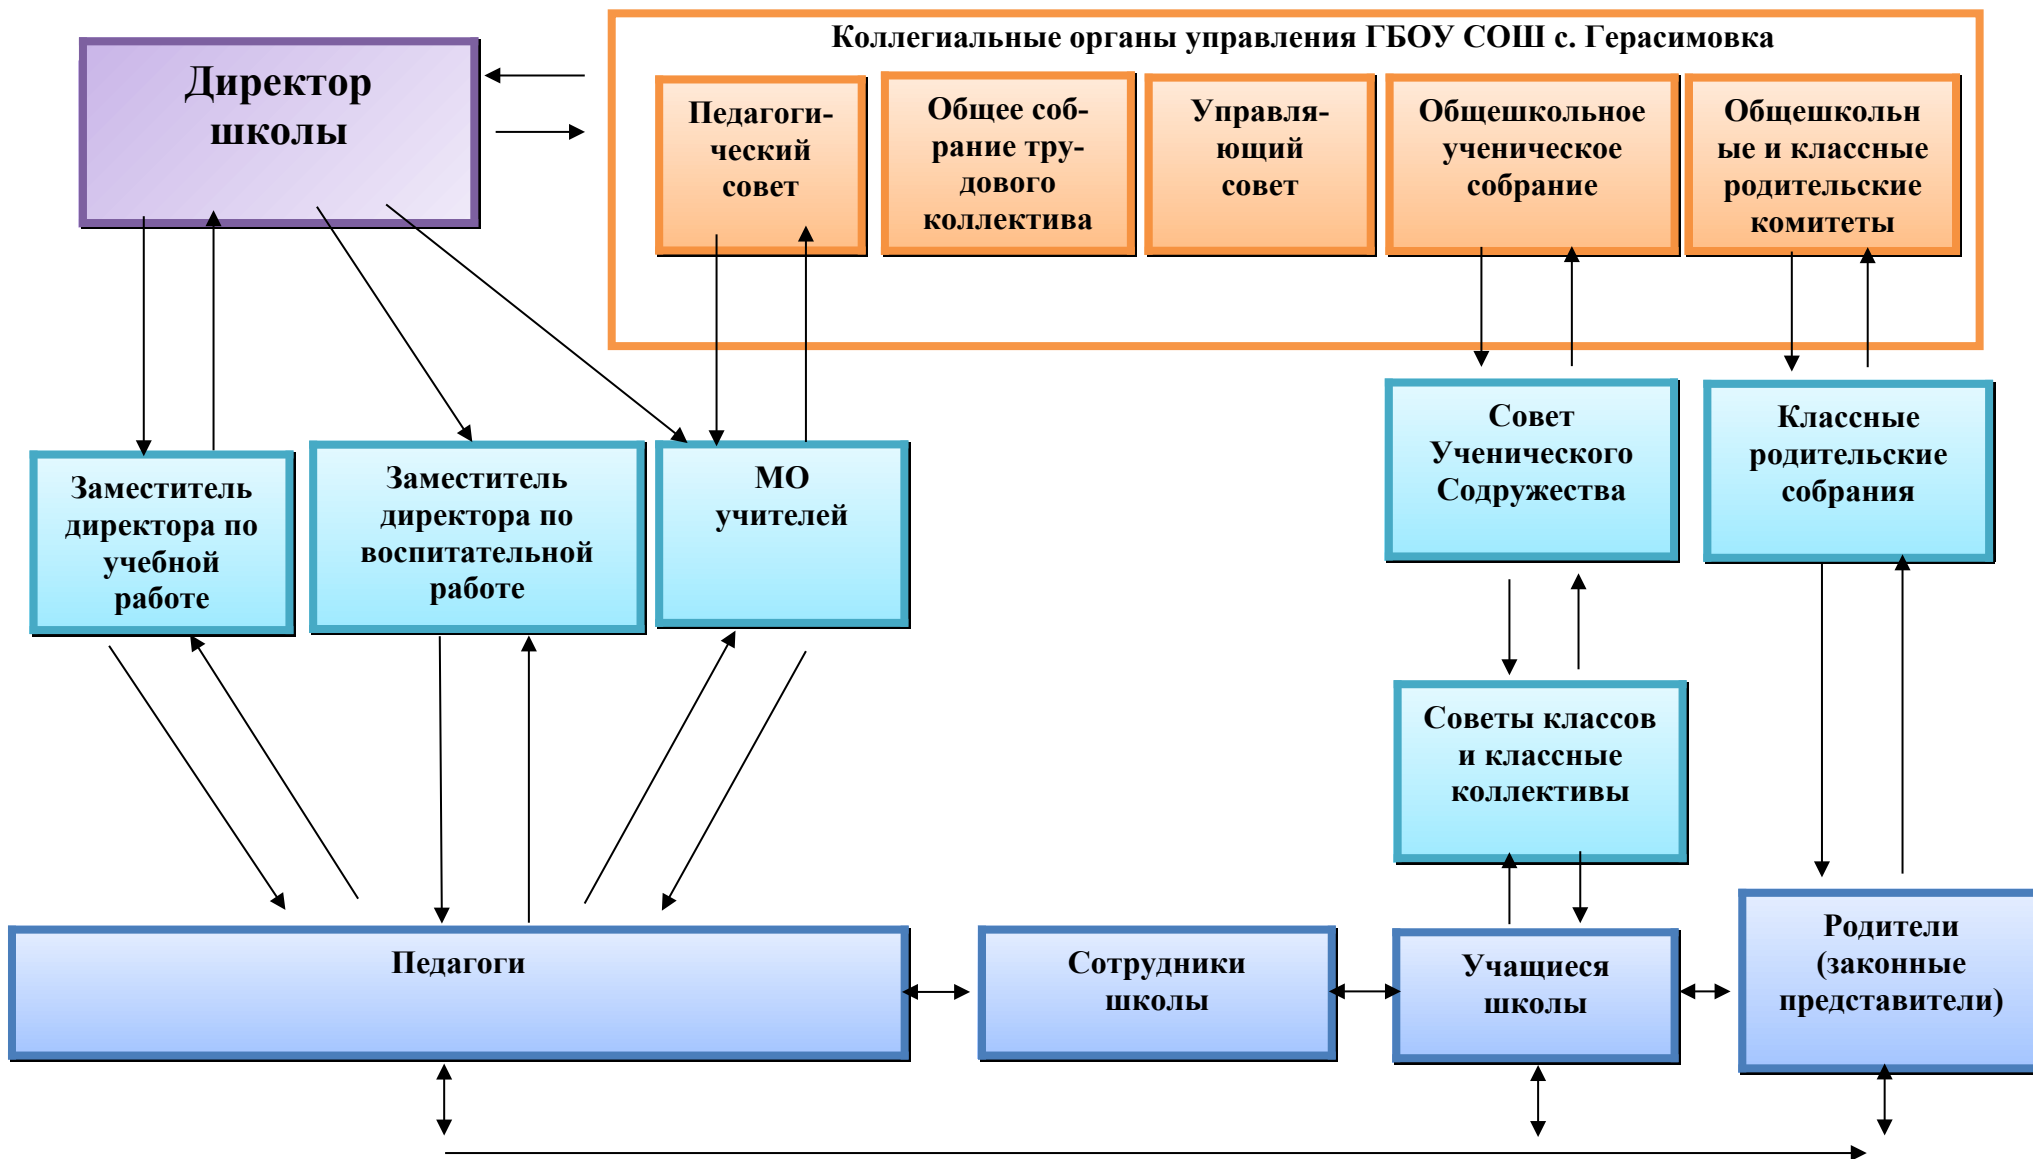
Директор школы

Коллегиальные органы управления ГБОУ СОШ с. Герасимовка

Педагогический совет

Общее собрание трудового коллектива

Управляющий совет

Общешкольное ученическое собрание

Общешкольные и классные родительские комитеты

Заместитель директора по учебной работе

Заместитель директора по воспитательной работе

МО учителей

Совет Ученического Содружества

Классные родительские собрания

Советы классов и классные коллективы

Педагоги

Сотрудники школы

Учащиеся школы

Родители (законные представители)